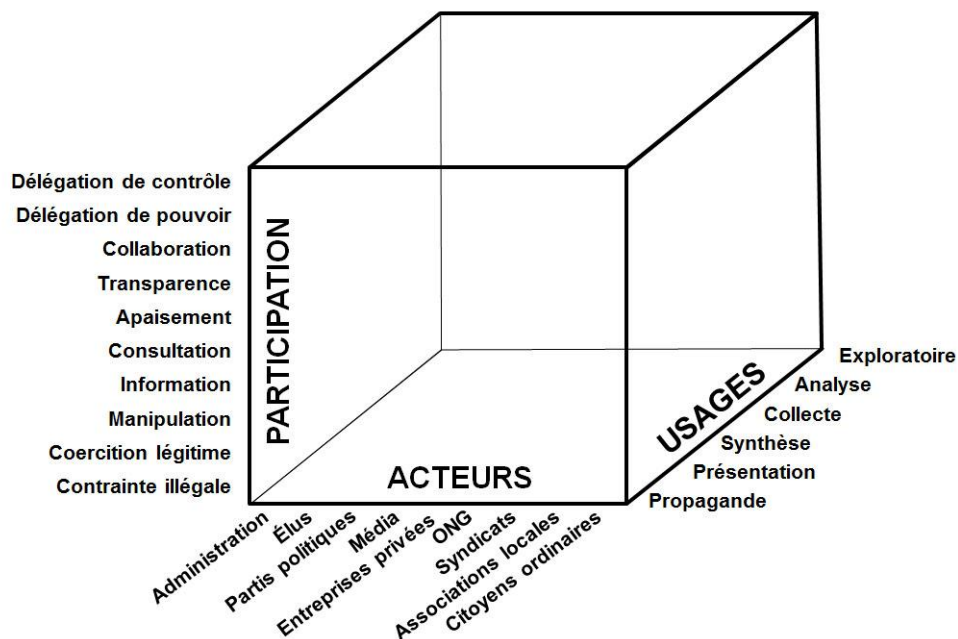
Délégation de contrôle
Délégation de pouvoir
Collaboration
Transparence
Apaisement
Consultation
Information
Manipulation
Coercition légitime
Contrainte illégale

PARTICIPATION

ACTEURS

USAGES

Exploratoire
Analyse
Collecte
Synthèse
Présentation
Propagande

Administration
Élus
Partis politiques
Média
Entreprises privées
ONG
Syndicats
Associations locales
Citoyens ordinaires